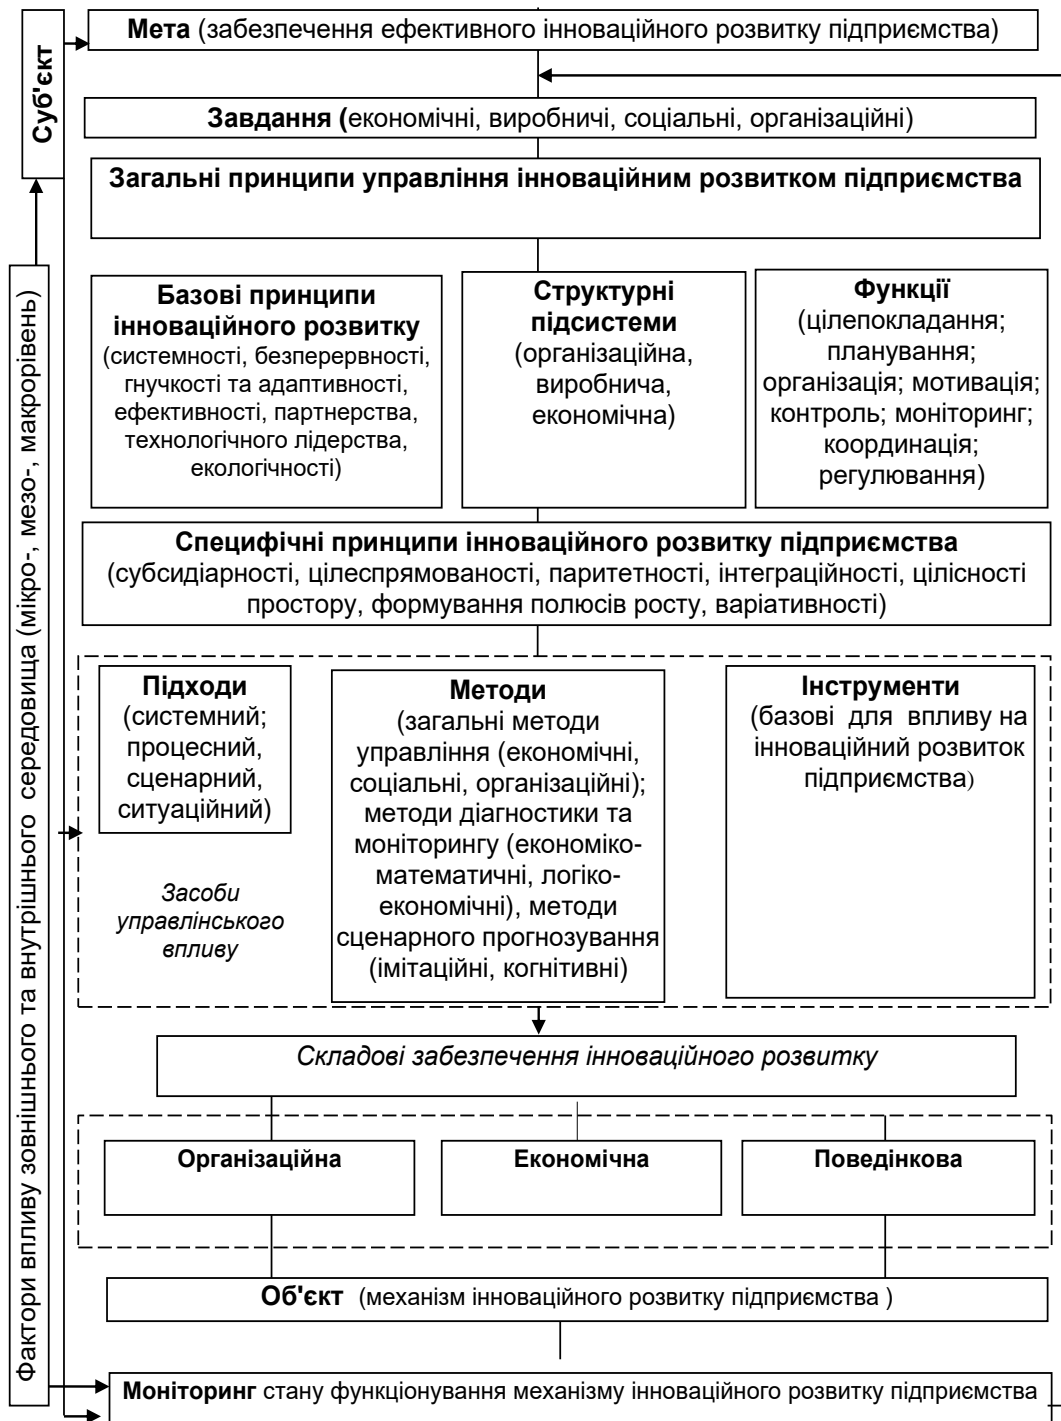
Суб'єкт

Мета (забезпечення ефективного інноваційного розвитку підприємства)

Завдання (економічні, виробничі, соціальні, організаційні)

Загальні принципи управління інноваційним розвитком підприємства

Базові принципи інноваційного розвитку (системності, безперервності, гнучкості та адаптивності, ефективності, партнерства, технологічного лідерства, екологічності)

Структурні підсистеми (організаційна, виробнича, економічна)

Функції (цілепокладання; планування; організація; мотивація; контроль; моніторинг; координація; регулювання)

Специфічні принципи інноваційного розвитку підприємства (субсидіарності, цілеспрямованості, паритетності, інтеграційності, цілісності простору, формування полюсів росту, варіативності)

Підходи (системний; процесний, сценарний, ситуаційний)

Засоби управлінського впливу

Методи (загальні методи управління (економічні, соціальні, організаційні); методи діагностики та моніторингу (економіко-математичні, логіко-економічні), методи сценарного прогнозування (імітаційні, когнітивні)

Інструменти (базові для впливу на інноваційний розвиток підприємства)

Складові забезпечення інноваційного розвитку

Організаційна

Економічна

Поведінкова

Об'єкт (механізм інноваційного розвитку підприємства )

Моніторинг стану функціонування механізму інноваційного розвитку підприємства

Фактори впливу зовнішнього та внутрішнього середовища (мікро-, мезо-, макрорівень)